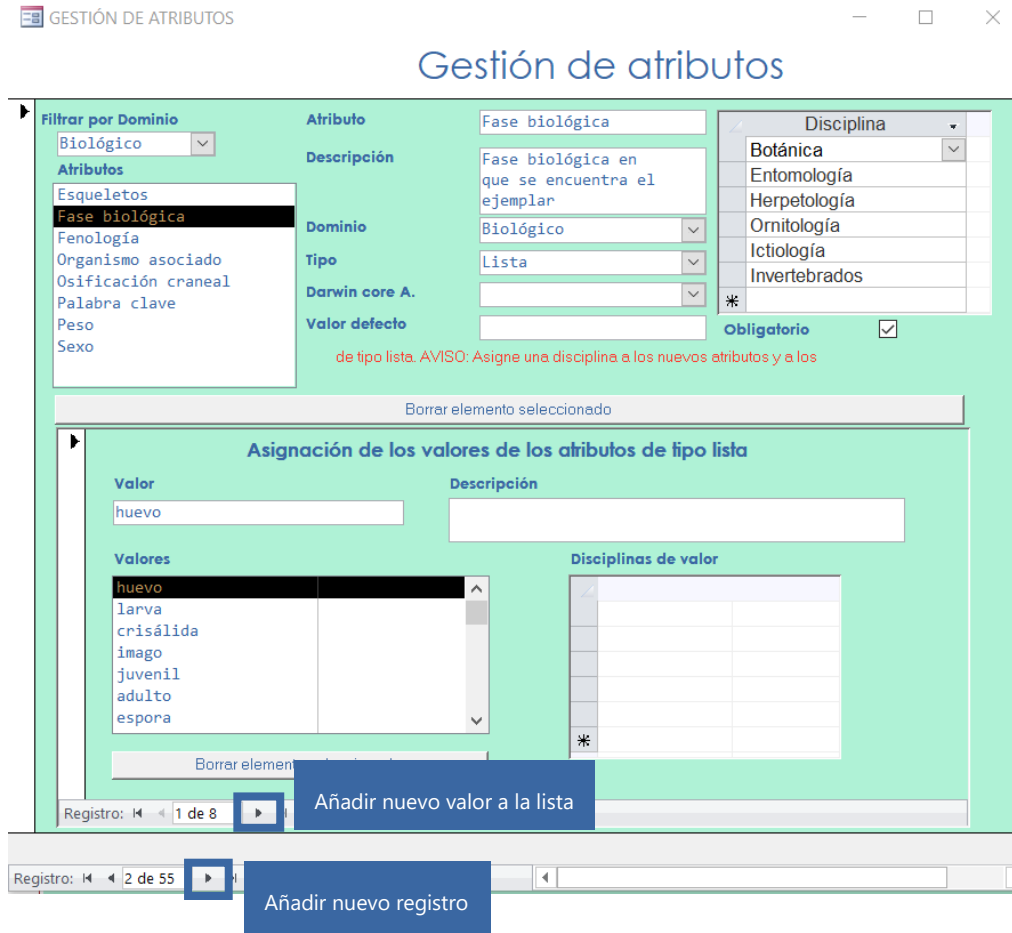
GESTIÓN DE ATRIBUTOS

Gestión de atributos

Filtrar por Dominio
Biológico
Atributos
Esqueletos
Fase biológica
Fenología
Organismo asociado
Osificación craneal
Palabra clave
Peso
Sexo

Atributo
Fase biológica
Descripción
Fase biológica en que se encuentra el ejemplar
Dominio
Biológico
Tipo
Lista
Darwin core A.
Valor defecto

| Disciplina |
|---|
| Botánica |
| Entomología |
| Herpetología |
| Ornitología |
| Ictiología |
| Invertebrados |
| * |

Obligatorio

de tipo lista. AVISO: Asigne una disciplina a los nuevos atributos y a los

Borrar elemento seleccionado

Asignación de los valores de los atributos de tipo lista
Valor
huevo
Descripción

Valores
huevo
larva
crisálida
imago
juvenil
adulto
espora

Disciplinas de valor
*

Borrar eleme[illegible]

Registro: 1 de 8
Añadir nuevo valor a la lista

Registro: 2 de 55
Añadir nuevo registro